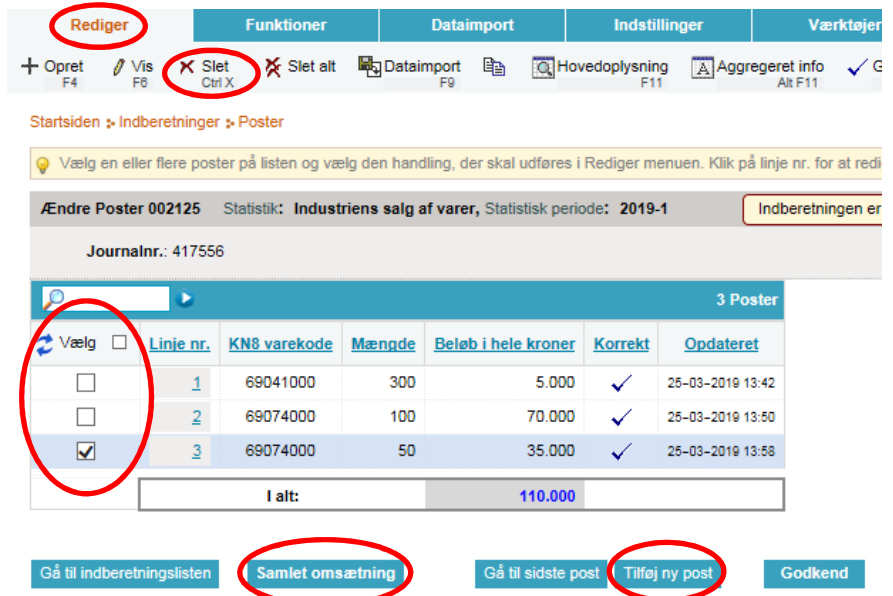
Rediger | Funktioner | Dataimport | Indstillinger | Værktøjer

+ Opret F4 | Vis F6 | Slet Ctrl X | Slet alt | Dataimport F9 | Hovedoplysning F11 | Aggregeret info Alt F11 | G

Startsiden ▸ Indberetninger ▸ Poster

Vælg en eller flere poster på listen og vælg den handling, der skal udføres i Rediger menuen. Klik på linje nr. for at redi

Ændre Poster 002125 Statistik: Industriens salg af varer, Statistisk periode: 2019-1

Indberetningen er

Journalnr.: 417556

3 Poster

| Vælg ☐ | Linje nr. | KN8 varekode | Mængde | Beløb i hele kroner | Korrekt | Opdateret |
|---|---|---|---|---|---|---|
| ☐ | 1 | 69041000 | 300 | 5.000 | ✓ | 25-03-2019 13:42 |
| ☐ | 2 | 69074000 | 100 | 70.000 | ✓ | 25-03-2019 13:50 |
| ☑ | 3 | 69074000 | 50 | 35.000 | ✓ | 25-03-2019 13:58 |
| | I alt: | | | 110.000 | | |

Gå til indberetningslisten | Samlet omsætning | Gå til sidste post | Tilføj ny post | Godkend